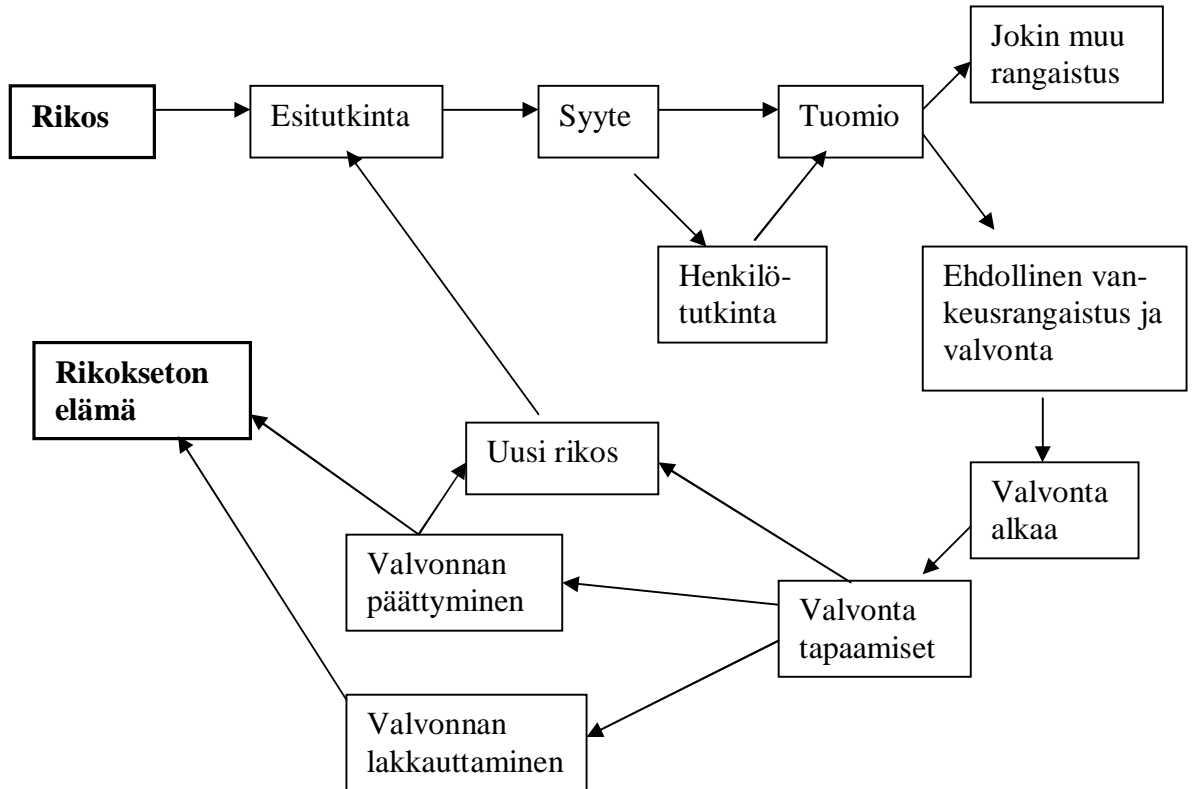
Rikos

Esitutkinta

Syyte

Tuomio

Jokin muu rangaistus

Henkilötutkinta

Ehdollinen vankeusrangaistus ja valvonta

Rikokseton elämä

Uusi rikos

Valvonta alkaa

Valvonnan päättyminen

Valvonta tapaamiset

Valvonnan lakkauttaminen